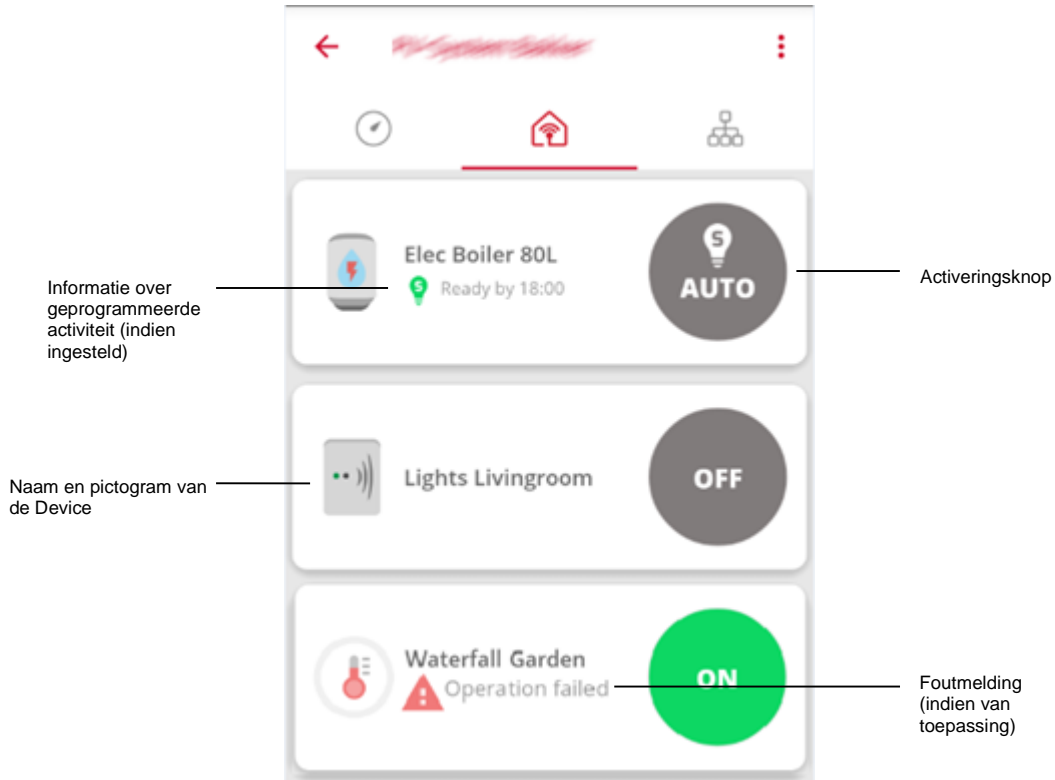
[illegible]

Elec Boiler 80L
Ready by 18:00

AUTO

Informatie over geprogrammeerde activiteit (indien ingesteld)

Activeringsknop

Lights Livingroom

OFF

Naam en pictogram van de Device

Waterfall Garden
Operation failed

ON

Foutmelding (indien van toepassing)